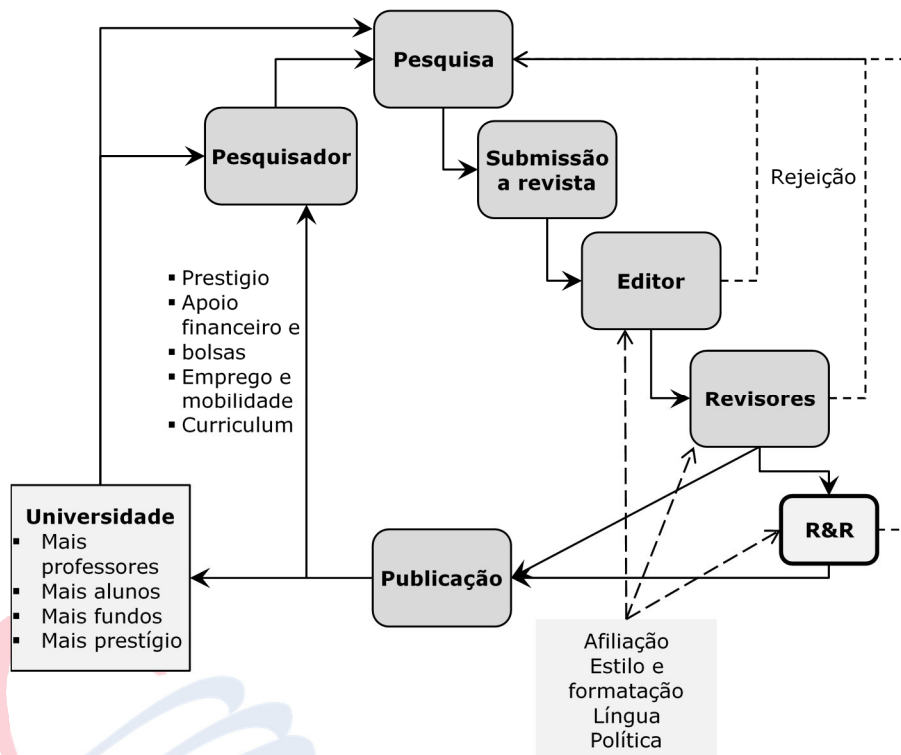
Pesquisa

Pesquisador

Submissão a revista

Rejeição

Editor

Revisores

R&R

- Prestigio
- Apoio financeiro e
- bolsas
- Emprego e mobilidade
- Curriculum

Universidade
- Mais professores
- Mais alunos
- Mais fundos
- Mais prestígio

Publicação

Afiliação
Estilo e formatação
Língua
Política